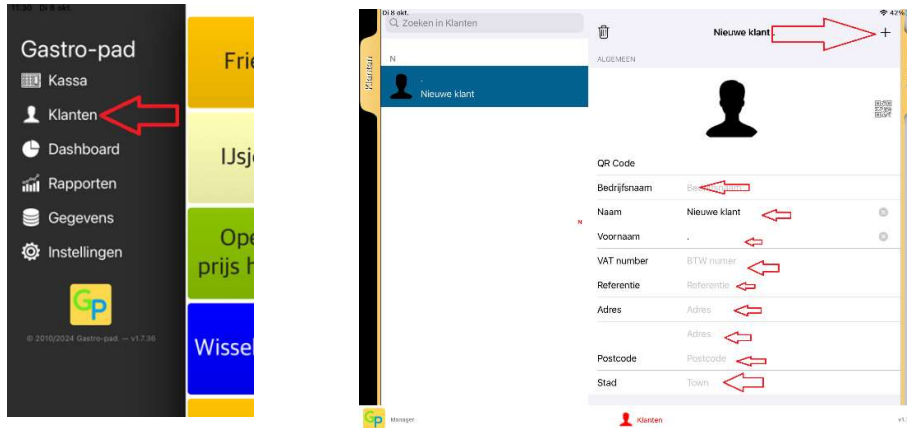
11:30 Di 8 okt.

Gastro-pad
Kassa
Klanten
Dashboard
Rapporten
Gegevens
Instellingen

GP

© 2010/2024 Gastro-pad. — v1.7.36

Frie

IJsj

Ope
prijs h

Wisse

Di 8 okt.
Zoeken in Klanten
Klanten
N
.
Nieuwe klant

Nieuwe klant .
+
ALGEMEEN
QR Code
Bedrijfsnaam Bedrijfsnaam
Naam Nieuwe klant
Voornaam .
VAT number BTW numer
Referentie Referentie
Adres Adres
Adres
Postcode Postcode
Stad Town

GP Manager
Klanten
v1.